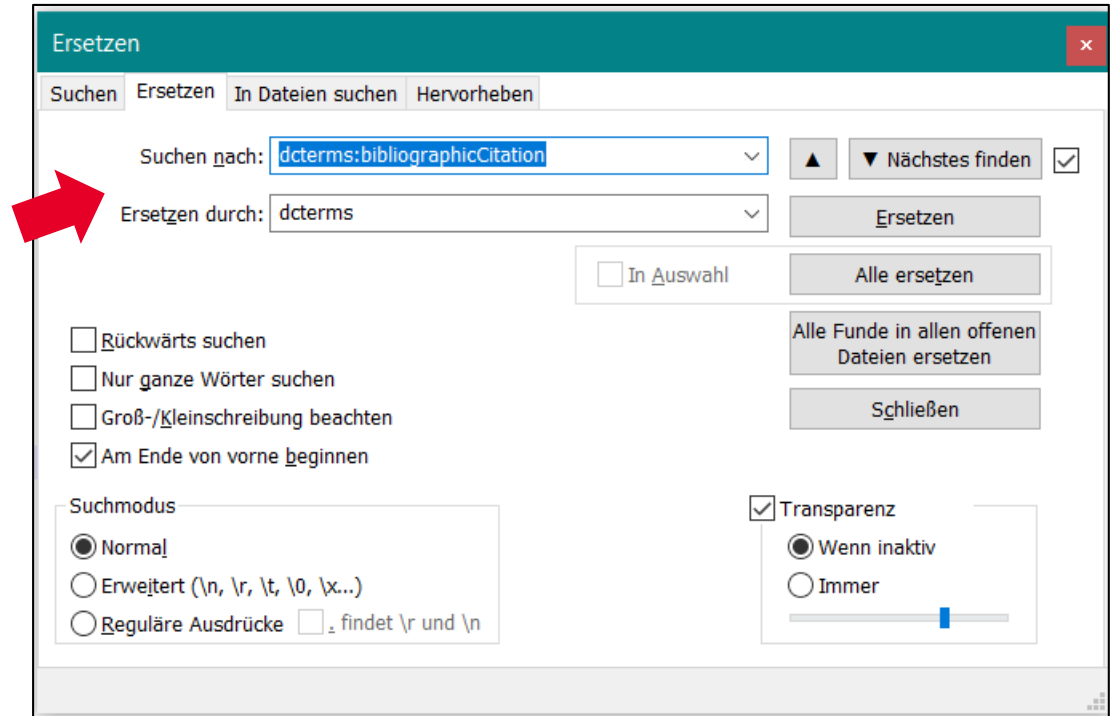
Ersetzen

×

Suchen | Ersetzen | In Dateien suchen | Hervorheben

Suchen nach: dcterms:bibliographicCitation

▲ | ▼ Nächstes finden

Ersetzen durch: dcterms

Ersetzen

In Auswahl

Alle ersetzen

Alle Funde in allen offenen Dateien ersetzen

Schließen

Rückwärts suchen

Nur ganze Wörter suchen

Groß-/Kleinschreibung beachten

Am Ende von vorne beginnen

Suchmodus

Normal

Erweitert (\n, \r, \t, \0, \x...)

Reguläre Ausdrücke

. findet \r und \n

Transparenz

Wenn inaktiv

Immer